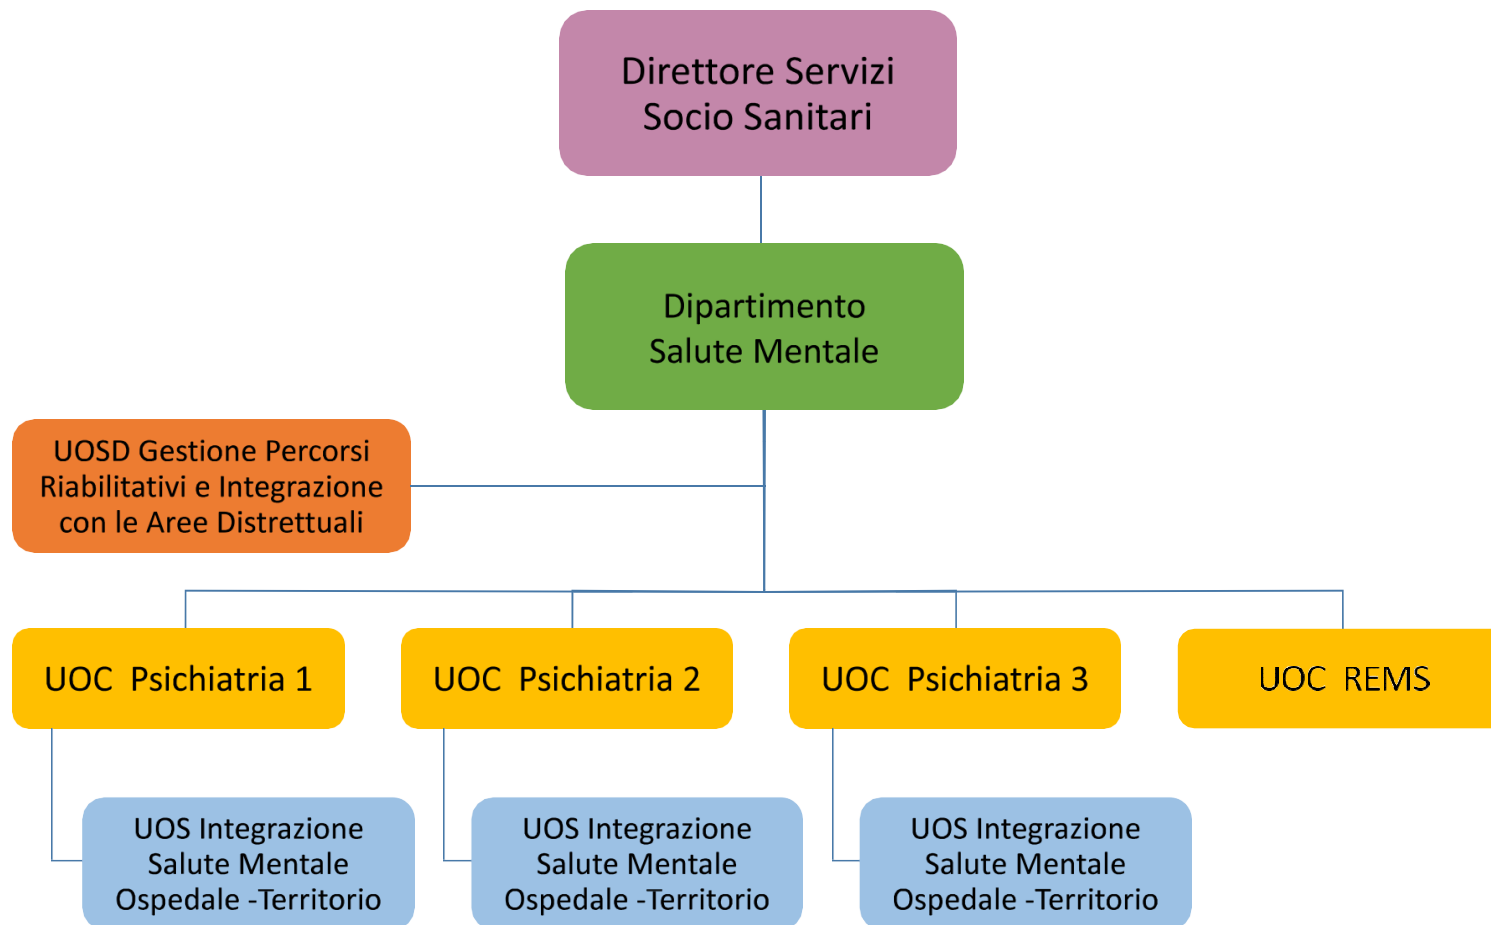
Direttore Servizi
Socio Sanitari

Dipartimento
Salute Mentale

UOSD Gestione Percorsi Riabilitativi e Integrazione con le Aree Distrettuali

UOC Psichiatria 1

UOC Psichiatria 2

UOC Psichiatria 3

UOC REMS

UOS Integrazione Salute Mentale Ospedale -Territorio

UOS Integrazione Salute Mentale Ospedale -Territorio

UOS Integrazione Salute Mentale Ospedale -Territorio